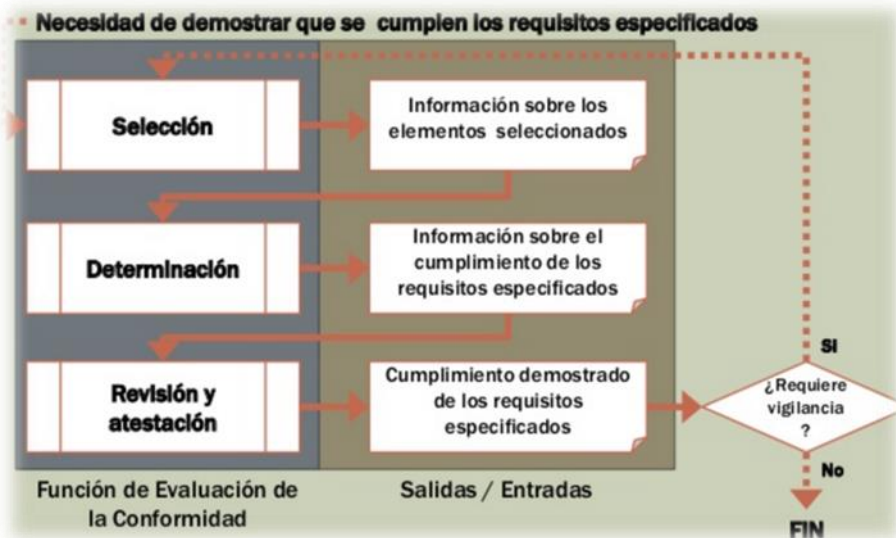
Necesidad de demostrar que se cumplen los requisitos especificados

Selección

Información sobre los elementos seleccionados

Determinación

Información sobre el cumplimiento de los requisitos especificados

Revisión y atestación

Cumplimiento demostrado de los requisitos especificados

¿Requiere vigilancia ?

SI

No

FIN

Función de Evaluación de la Conformidad

Salidas / Entradas